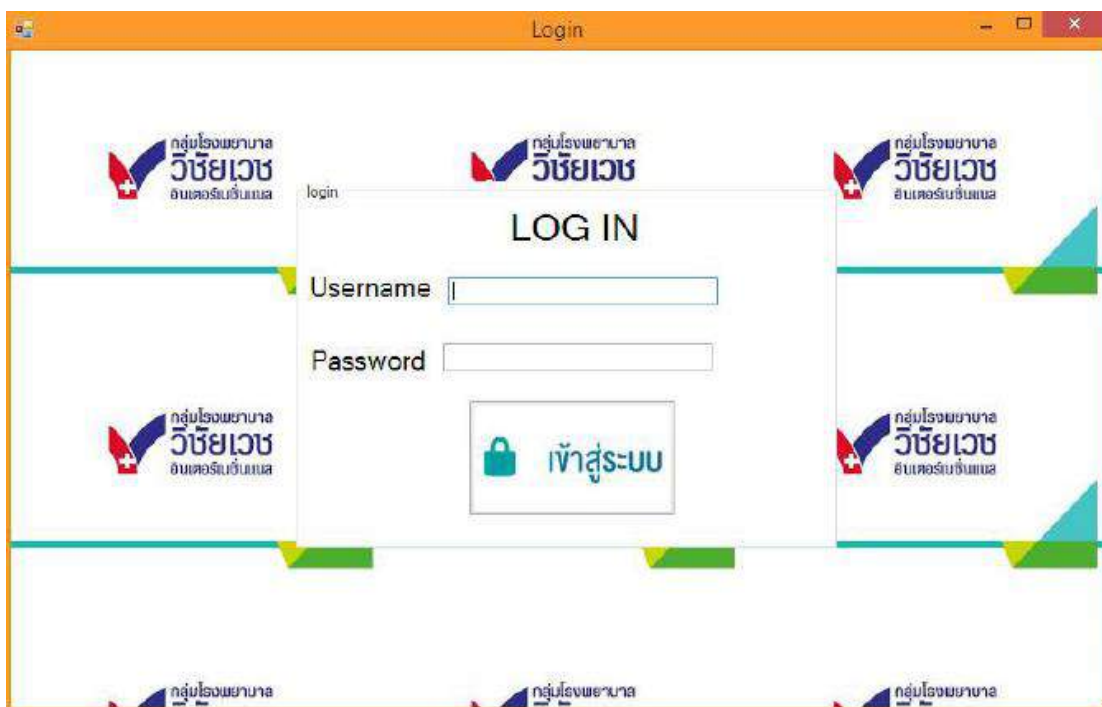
Login

กลุ่มโรงพยาบาล วิชัยเวช อินเตอร์เนชั่นแนล

กลุ่มโรงพยาบาล วิชัยเวช

กลุ่มโรงพยาบาล วิชัยเวช อินเตอร์เนชั่นแนล

login

LOG IN

Username

Password

เข้าสู่ระบบ

กลุ่มโรงพยาบาล วิชัยเวช อินเตอร์เนชั่นแนล

กลุ่มโรงพยาบาล วิชัยเวช อินเตอร์เนชั่นแนล

กลุ่มโรงพยาบาล

กลุ่มโรงพยาบาล

กลุ่มโรงพยาบาล